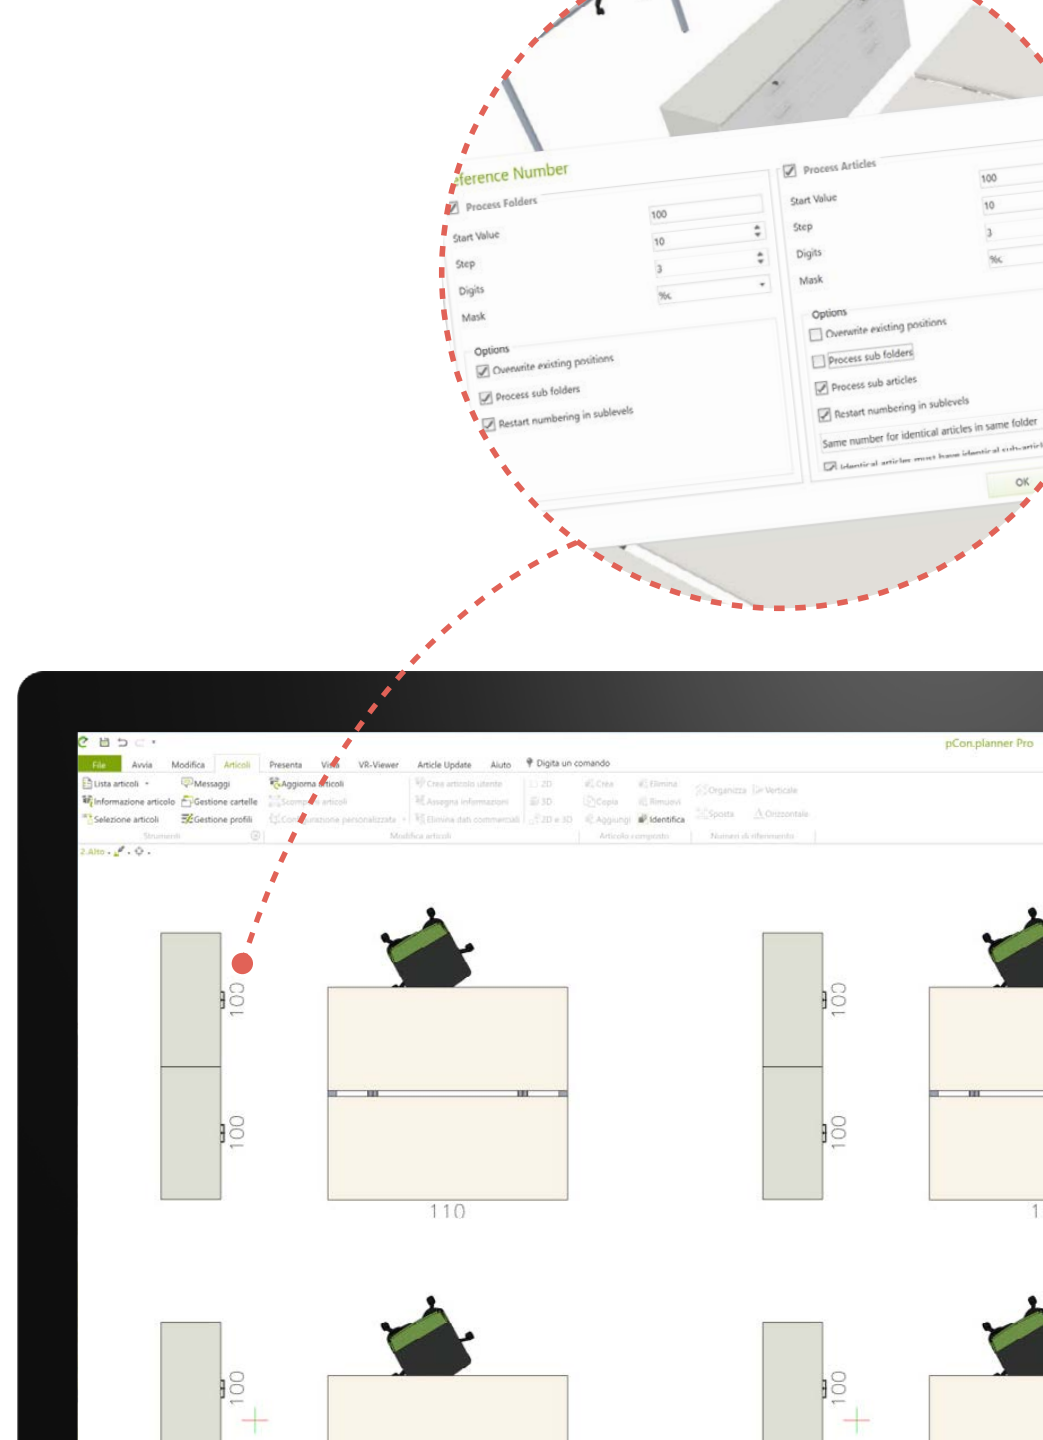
ference Number
Process Folders
Start Value 100
Step 10
Digits 3
Mask %c
Options
Overwrite existing positions
Process sub folders
Restart numbering in sublevels

Process Articles
Start Value 100
Step 10
Digits 3
Mask %c
Options
Overwrite existing positions
Process sub folders
Process sub articles
Restart numbering in sublevels
Same number for identical articles in same folder
Identical articles must have identical sub-articl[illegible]
OK

pCon.planner Pro
File Avvia Modifica Articoli Presenta Vista VR-Viewer Article Update Aiuto Digita un comando
Lista articoli Messaggi Aggiorna articoli Crea articolo utente 2D Crea Elimina Organizza Verticale
Informazione articolo Gestione cartelle Scomponi articoli Assegna informazioni 3D Copia Rimuovi Sposta Orizzontale
Selezione articoli Gestione profili Configurazione personalizzata Elimina dati commerciali 2D e 3D Aggiungi Identifica
Strumenti Modifica articoli Articolo composto Numeri di riferimento
2-Alto

100
100
110
100
100
1
100
100